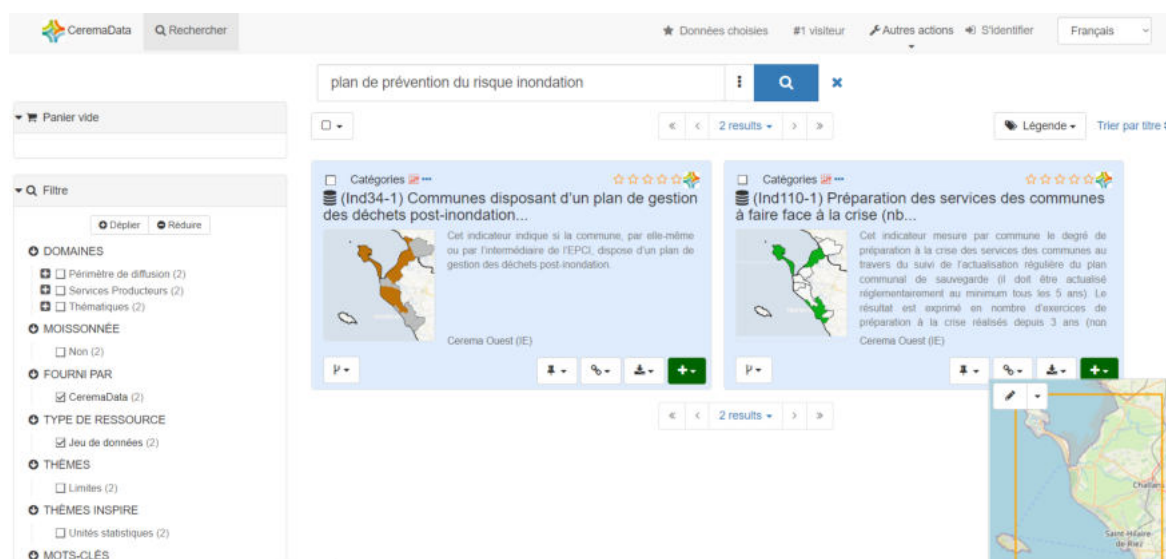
CeremaData
Rechercher
Données choisies
#1 visiteur
Autres actions
S'identifier
Français

plan de prévention du risque inondation

Panier vide

Filtre

Déplier
Réduire

DOMAINES
Périmètre de diffusion (2)
Services Producteurs (2)
Thématiques (2)

MOISSONNÉE
Non (2)

FOURNI PAR
CeremaData (2)

TYPE DE RESSOURCE
Jeu de données (2)

THÈMES
Limites (2)

THÈMES INSPIRE
Unités statistiques (2)

MOTS-CLÉS

2 results
Légende
Trier par titre

Catégories
(Ind34-1) Communes disposant d'un plan de gestion des déchets post-inondation...
Cet indicateur indique si la commune, par elle-même ou par l'intermédiaire de l'EPCI, dispose d'un plan de gestion des déchets post-inondation.
Cerema Ouest (IE)

Catégories
(Ind110-1) Préparation des services des communes à faire face à la crise (nb...
Cet indicateur mesure par commune le degré de préparation à la crise des services des communes au travers du suivi de l'actualisation régulière du plan communal de sauvegarde (il doit être actualisé réglementairement au minimum tous les 5 ans) Le résultat est exprimé en nombre d'exercices de préparation à la crise réalisés depuis 3 ans (non
Cerema Ouest (IE)

2 results

Challans
Saint-Hilaire-de-Riez